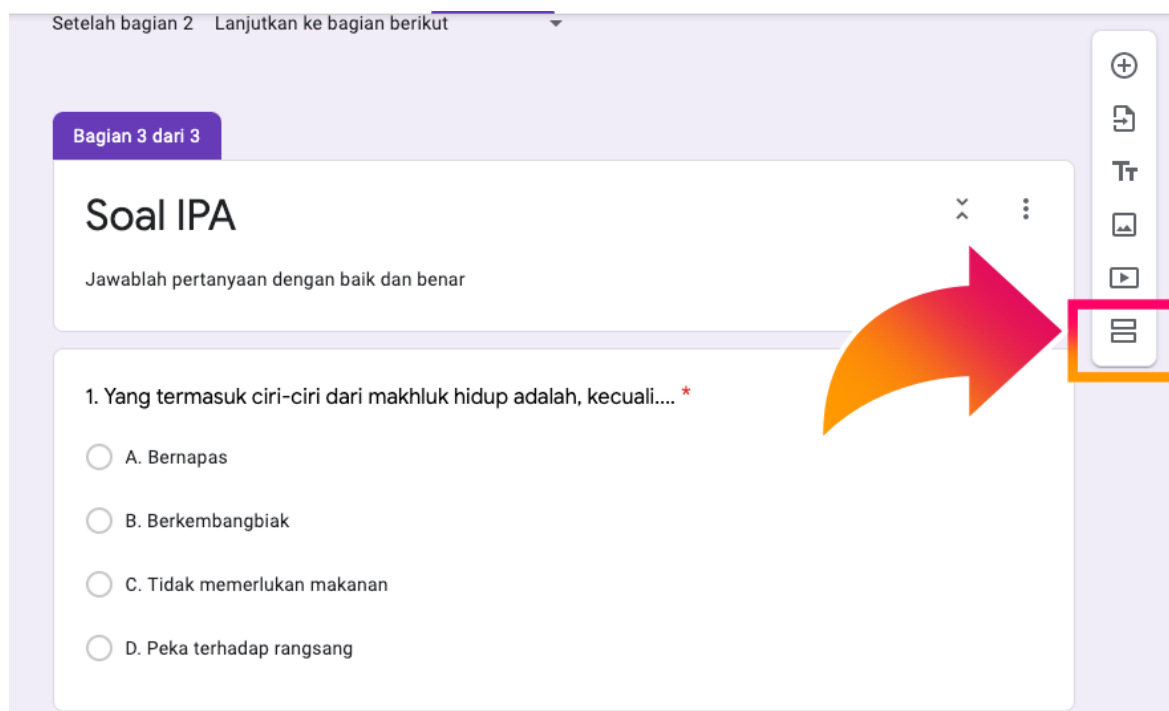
Setelah bagian 2 Lanjutkan ke bagian berikut

Bagian 3 dari 3

Soal IPA

Jawablah pertanyaan dengan baik dan benar

1. Yang termasuk ciri-ciri dari makhluk hidup adalah, kecuali.... *

A. Bernapas

B. Berkembangbiak

C. Tidak memerlukan makanan

D. Peka terhadap rangsang